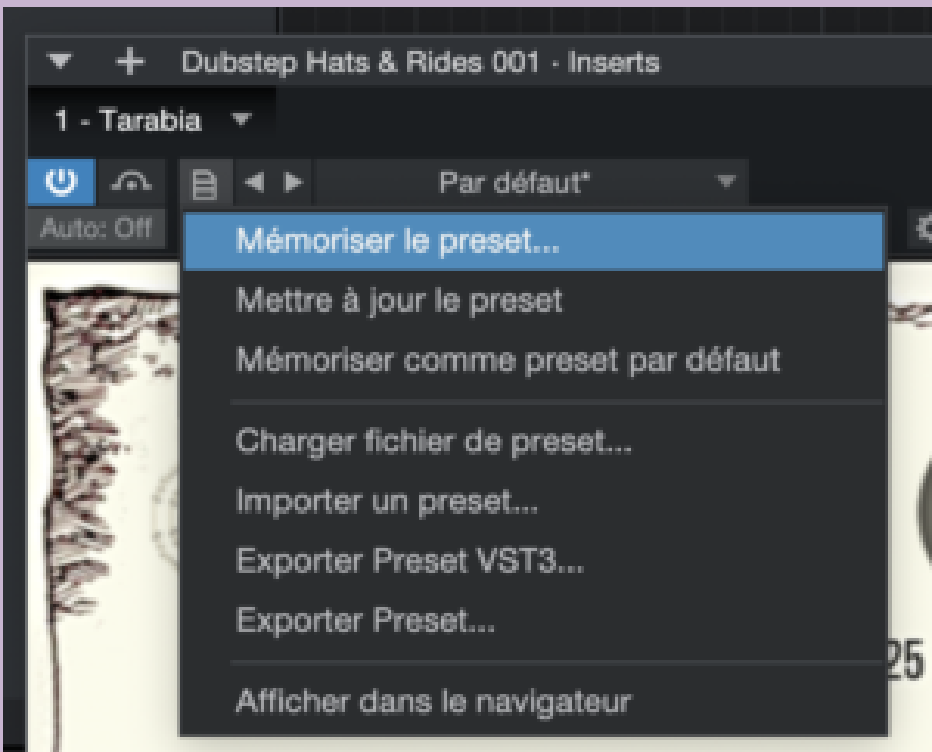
Dubstep Hats & Rides 001 - Inserts

1 - Tarabia

Par défaut*

Auto: Off

Mémoriser le preset...

Mettre à jour le preset

Mémoriser comme preset par défaut

Charger fichier de preset...

Importer un preset...

Exporter Preset VST3...

Exporter Preset...

Afficher dans le navigateur

25